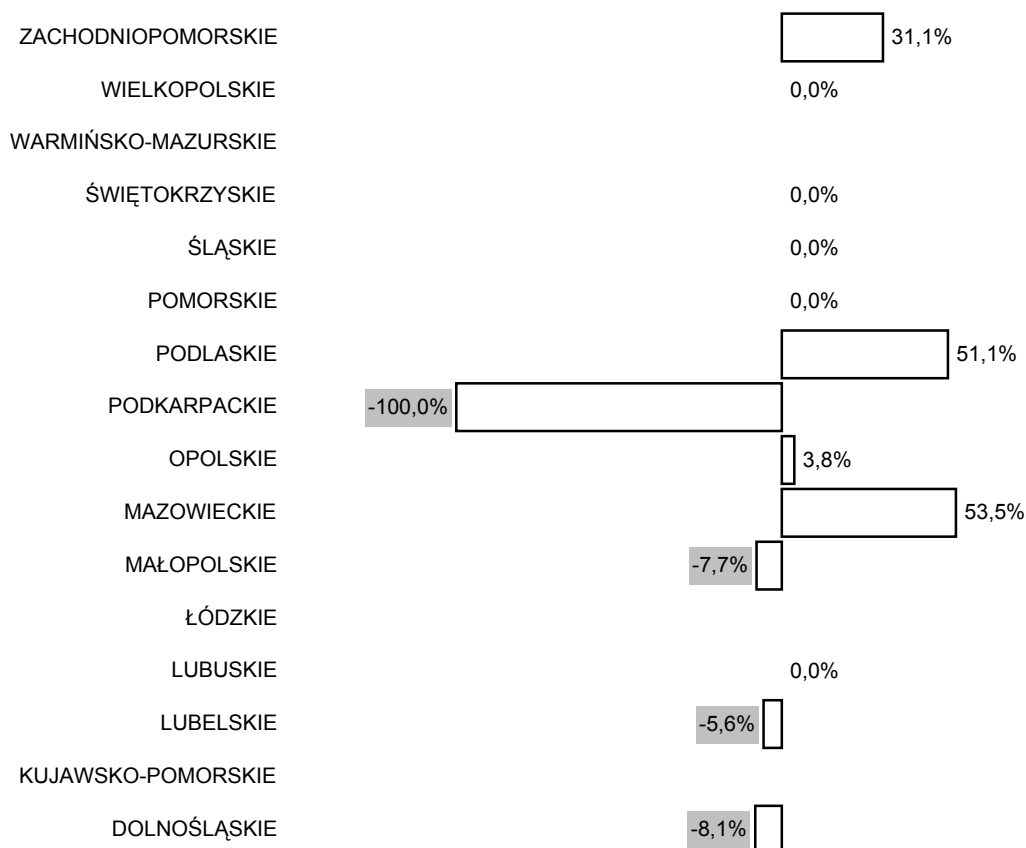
| Województwo | Wartość |
|---|---|
| ZACHODNIOPOMORSKIE | 31,1% |
| WIELKOPOLSKIE | 0,0% |
| WARMIŃSKO-MAZURSKIE | |
| ŚWIĘTOKRZYSKIE | 0,0% |
| ŚLĄSKIE | 0,0% |
| POMORSKIE | 0,0% |
| PODLASKIE | 51,1% |
| PODKARPACKIE | -100,0% |
| OPOLSKIE | 3,8% |
| MAZOWIECKIE | 53,5% |
| MAŁOPOLSKIE | -7,7% |
| ŁÓDZKIE | |
| LUBUSKIE | 0,0% |
| LUBELSKIE | -5,6% |
| KUJAWSKO-POMORSKIE | |
| DOLNOŚLĄSKIE | -8,1% |